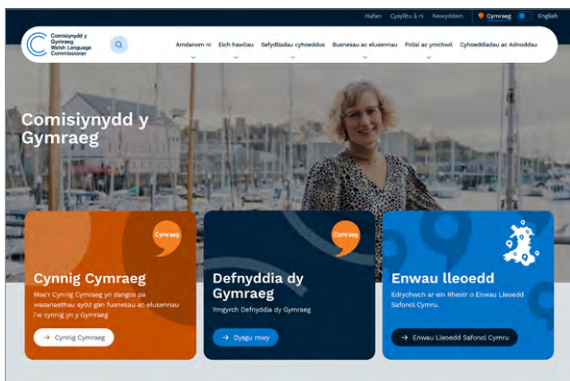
Hafan Cysylltu â ni Newyddion Cymraeg English

Comisiynydd y Gymraeg Welsh Language Commissioner

Amdanom ni Eich hawliau Sefydliadau cyhoeddus Busnesau ac elusennau Polisi ac ymchwil Cyhoeddiadau ac Adnoddau

Comisiynydd y Gymraeg

Cymraeg

Cynnig Cymraeg

Mae'r Cynnig Cymraeg yn dangos pa wasanaethau sydd gan fusnesau ac elusennau i'w cynnig yn y Gymraeg

Cynnig Cymraeg

Cymraeg

Defnyddia dy Gymraeg

Ymgyrch Defnyddia dy Gymraeg

Dysgu mwy

Enwau lleoedd

Edrychwch ar ein Rhestr o Enwau Lleoedd Safonol Cymru.

Enwau Lleoedd Safonol Cymru